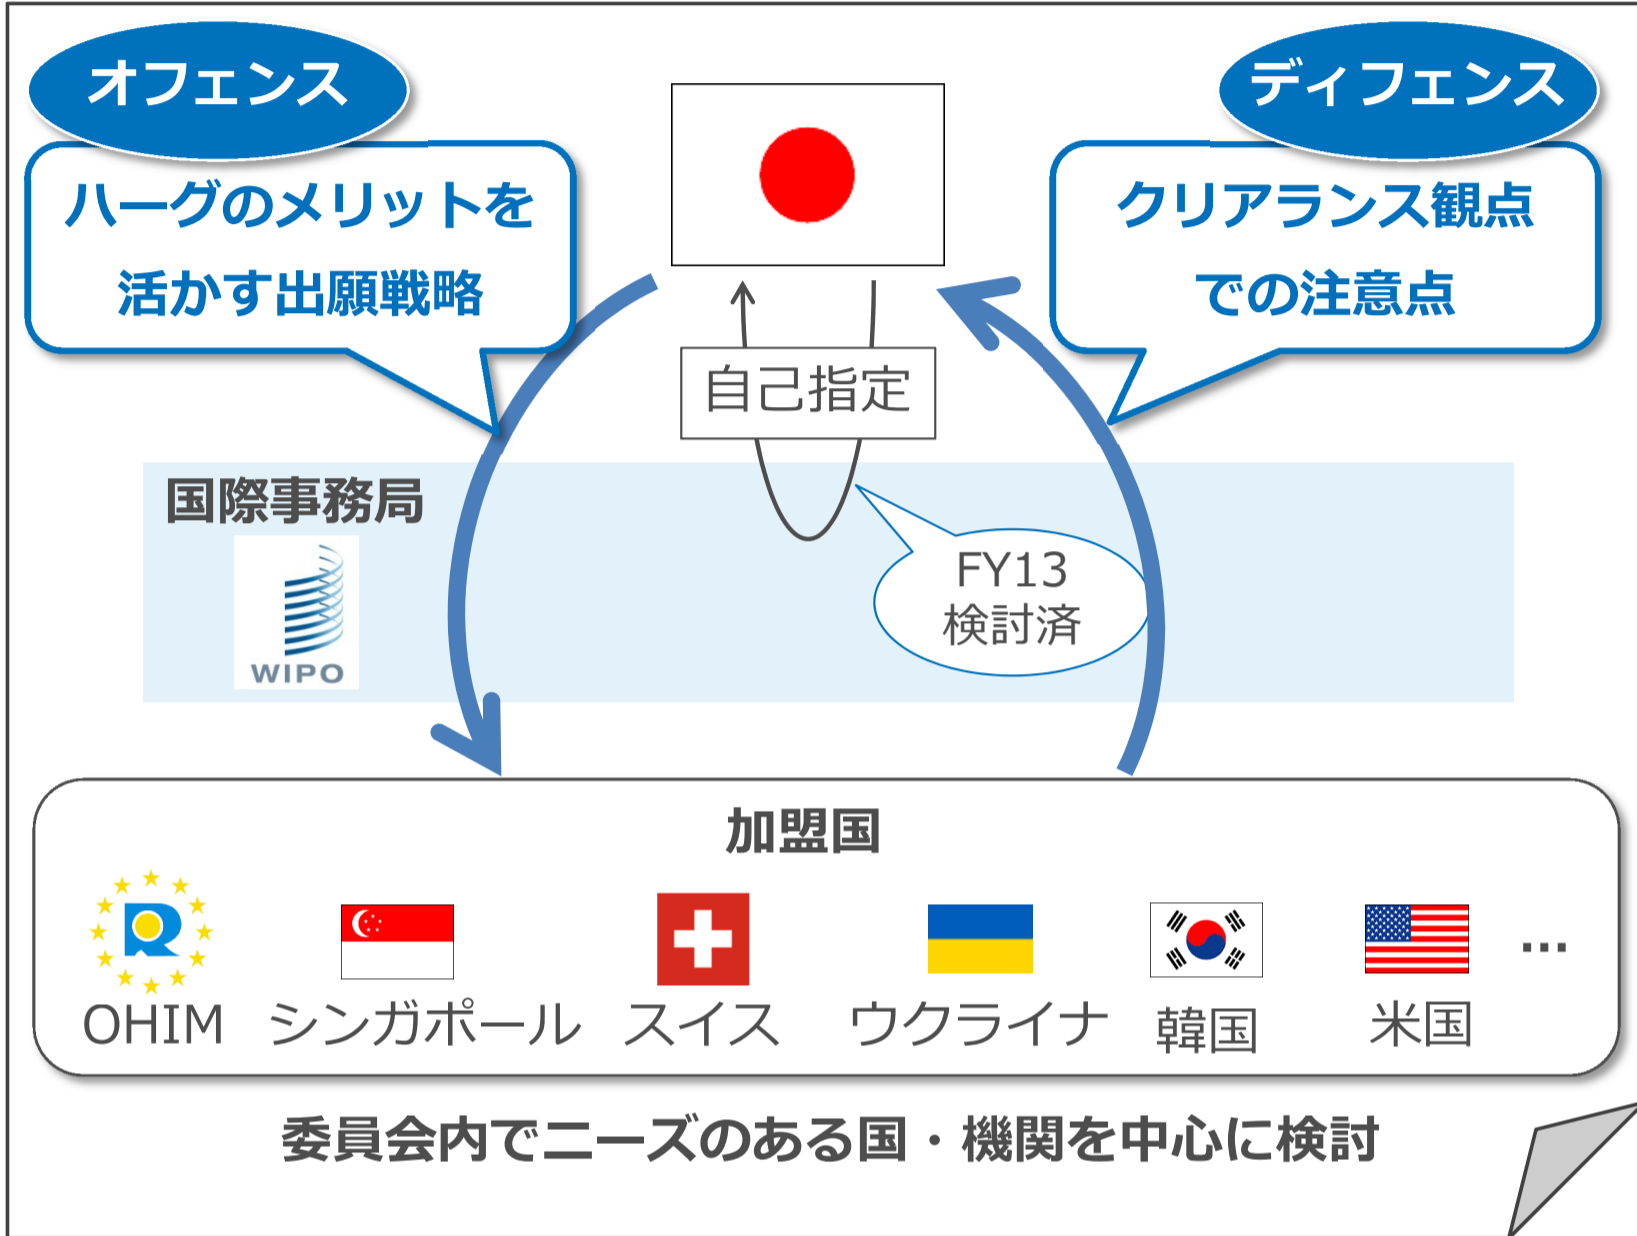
オフェンス

ハーグのメリットを活かす出願戦略

ディフェンス

クリアランス観点での注意点

自己指定

国際事務局

WIPO

FY13
検討済

加盟国

OHIM シンガポール スイス ウクライナ 韓国 米国 …

委員会内でニーズのある国・機関を中心に検討